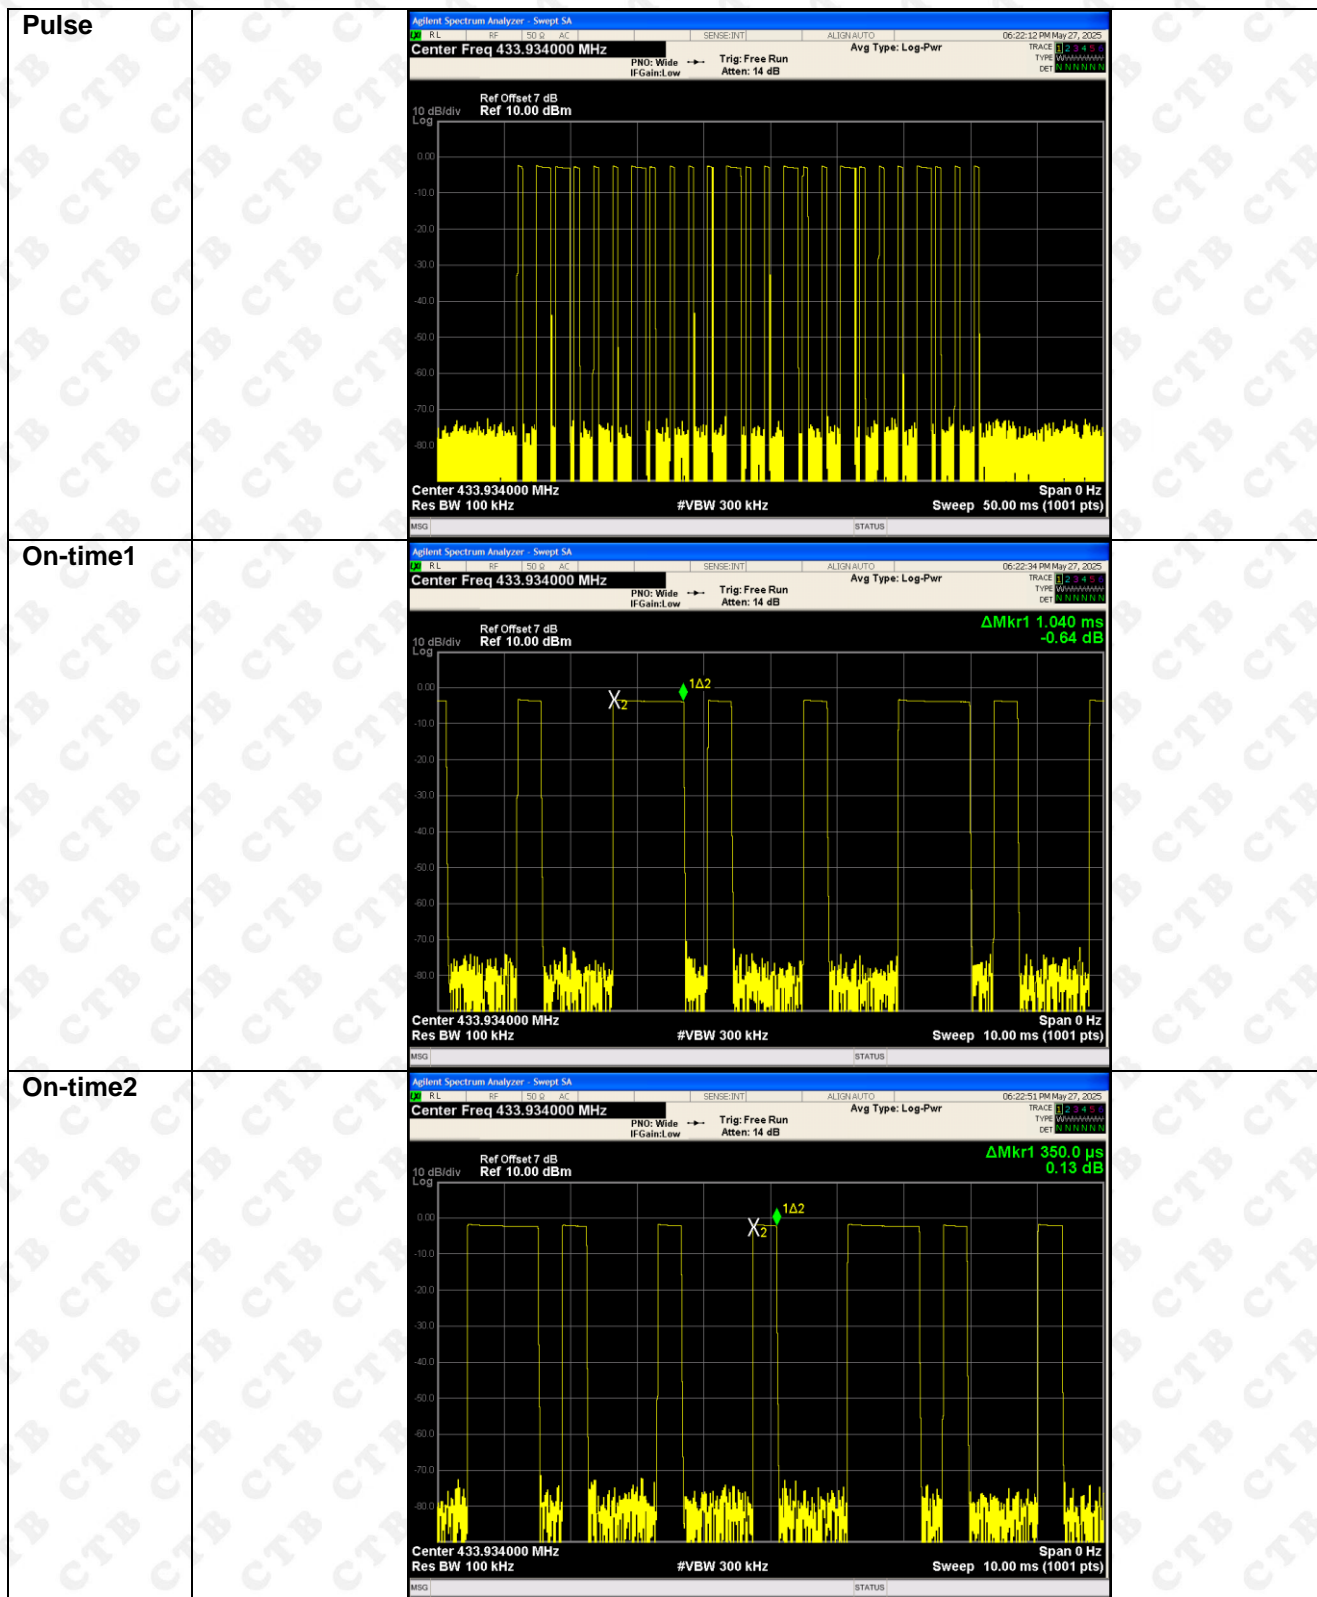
| Pulse | | Agilent Spectrum Analyzer - Swept SA<br>RL RF 50 Ω AC SENSE:INT ALIGN AUTO 06:22:12 PM May 27, 2025<br>Center Freq 433.934000 MHz PNO: Wide IFGain:Low Trig: Free Run Atten: 14 dB Avg Type: Log-Pwr TRACE 1 2 3 4 5 6 TYPE DET N N N N N N<br>Ref Offset 7 dB<br>10 dB/div Log Ref 10.00 dBm<br>0.00 -10.0 -20.0 -30.0 -40.0 -50.0 -60.0 -70.0 -80.0<br>Center 433.934000 MHz Span 0 Hz<br>Res BW 100 kHz #VBW 300 kHz Sweep 50.00 ms (1001 pts)<br>MSG STATUS | |
|---|---|---|---|
| On-time1 | | Agilent Spectrum Analyzer - Swept SA<br>RL RF 50 Ω AC SENSE:INT ALIGN AUTO 06:22:34 PM May 27, 2025<br>Center Freq 433.934000 MHz PNO: Wide IFGain:Low Trig: Free Run Atten: 14 dB Avg Type: Log-Pwr TRACE 1 2 3 4 5 6 TYPE DET N N N N N N<br>Ref Offset 7 dB ΔMkr1 1.040 ms<br>10 dB/div Log Ref 10.00 dBm -0.64 dB<br>X2 1Δ2<br>0.00 -10.0 -20.0 -30.0 -40.0 -50.0 -60.0 -70.0 -80.0<br>Center 433.934000 MHz Span 0 Hz<br>Res BW 100 kHz #VBW 300 kHz Sweep 10.00 ms (1001 pts)<br>MSG STATUS | |
| On-time2 | | Agilent Spectrum Analyzer - Swept SA<br>RL RF 50 Ω AC SENSE:INT ALIGN AUTO 06:22:51 PM May 27, 2025<br>Center Freq 433.934000 MHz PNO: Wide IFGain:Low Trig: Free Run Atten: 14 dB Avg Type: Log-Pwr TRACE 1 2 3 4 5 6 TYPE DET N N N N N N<br>Ref Offset 7 dB ΔMkr1 350.0 μs<br>10 dB/div Log Ref 10.00 dBm 0.13 dB<br>X2 1Δ2<br>0.00 -10.0 -20.0 -30.0 -40.0 -50.0 -60.0 -70.0 -80.0<br>Center 433.934000 MHz Span 0 Hz<br>Res BW 100 kHz #VBW 300 kHz Sweep 10.00 ms (1001 pts)<br>MSG STATUS | |